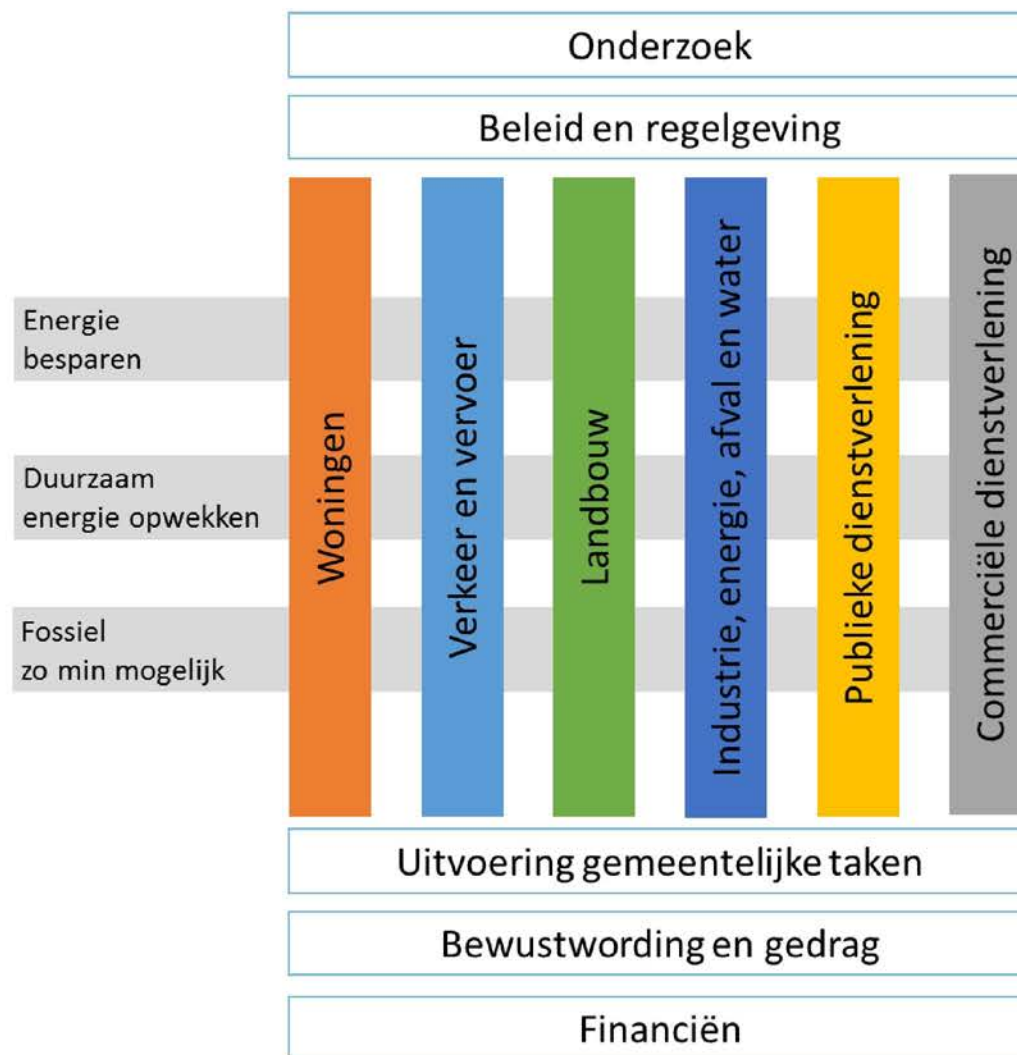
Onderzoek

Beleid en regelgeving

Energie besparen

Duurzaam energie opwekken

Fossiel zo min mogelijk

Woningen

Verkeer en vervoer

Landbouw

Industrie, energie, afval en water

Publieke dienstverlening

Commerciële dienstverlening

Uitvoering gemeentelijke taken

Bewustwording en gedrag

Financiën